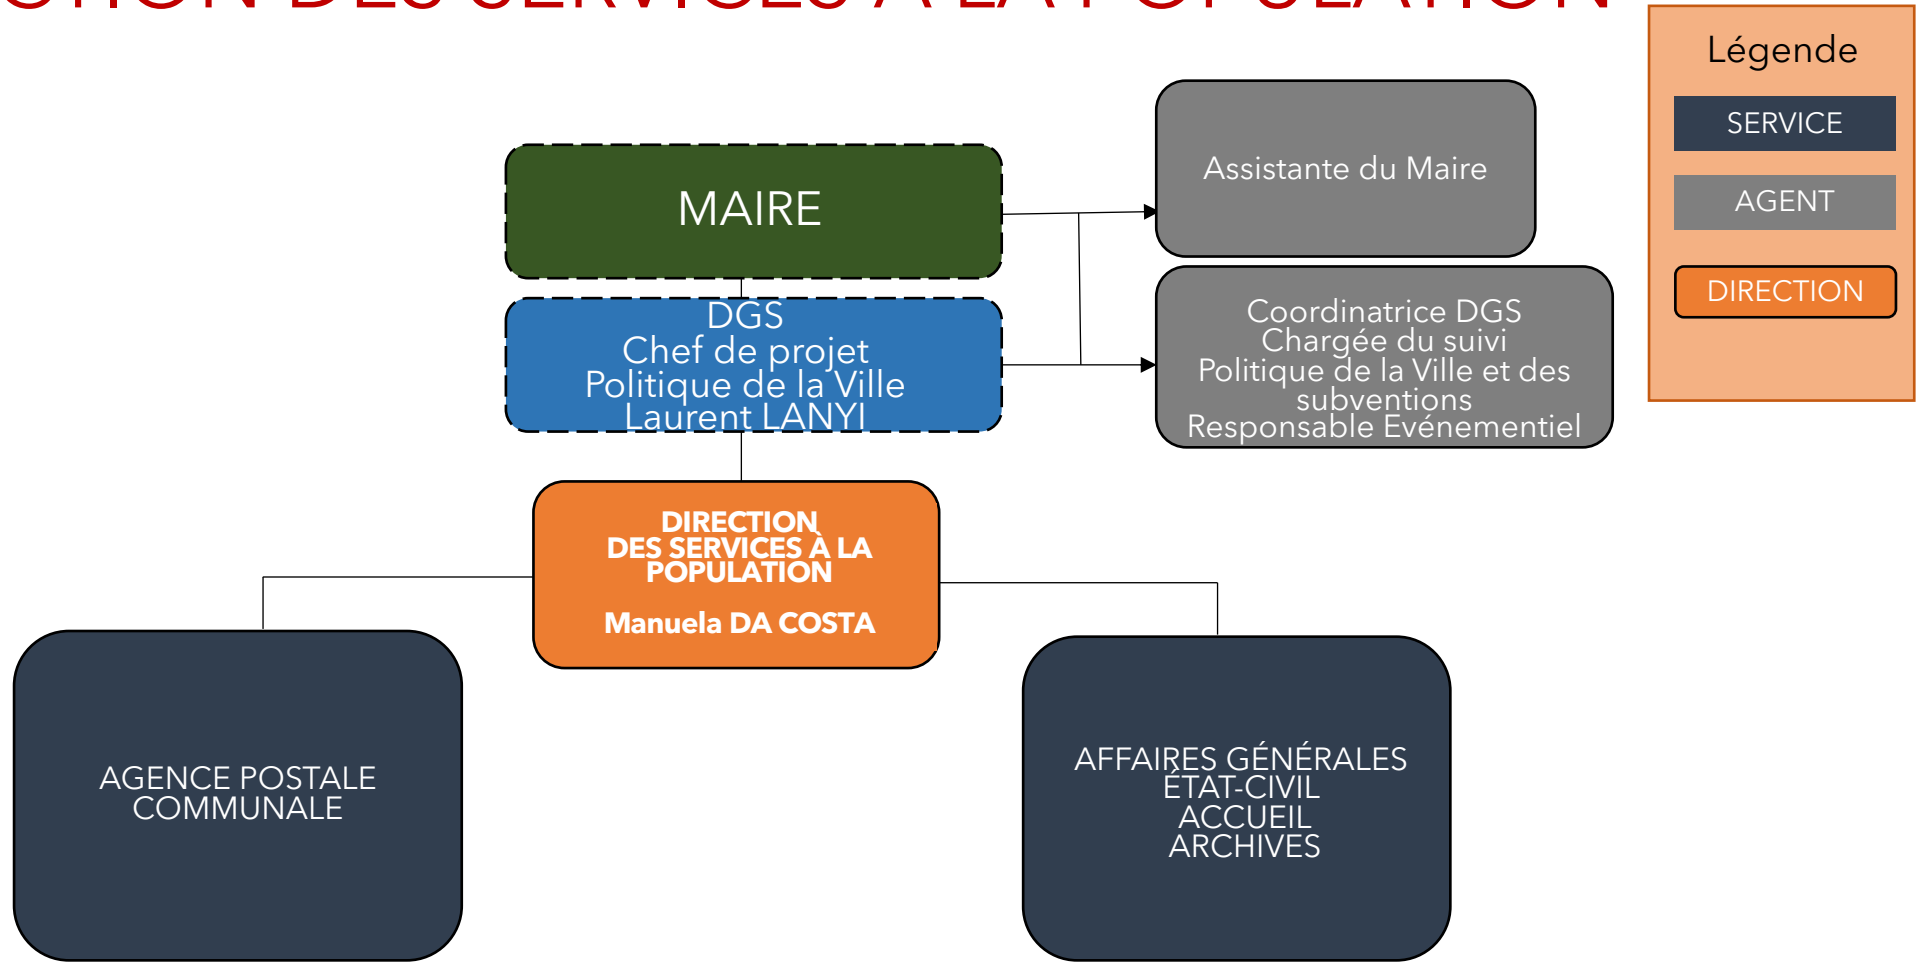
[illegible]CTION DES SERVICES À LA POPULATION

Légende
SERVICE
AGENT
DIRECTION

MAIRE

DGS
Chef de projet
Politique de la Ville
Laurent LANYI

Assistante du Maire

Coordinatrice DGS
Chargée du suivi
Politique de la Ville et des subventions
Responsable Evénementiel

DIRECTION
DES SERVICES À LA POPULATION

Manuela DA COSTA

AGENCE POSTALE COMMUNALE

AFFAIRES GÉNÉRALES
ÉTAT-CIVIL
ACCUEIL
ARCHIVES